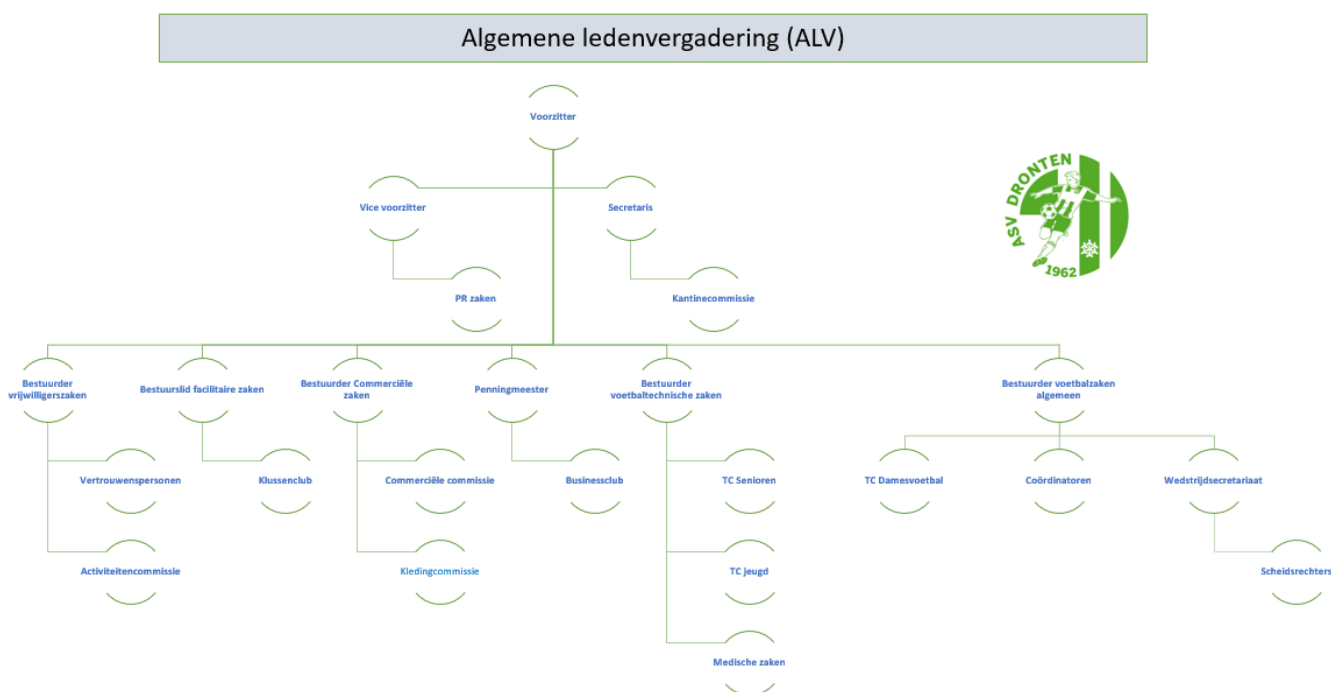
Algemene ledenvergadering (ALV)

Voorzitter

Vice voorzitter

Secretaris

PR zaken

Kantinecommissie

ASV DRONTEN 1962

Bestuurder vrijwilligerszaken

Bestuurslid facilitaire zaken

Bestuurder Commerciële zaken

Penningmeester

Bestuurder voetbaltechnische zaken

Bestuurder voetbalzaken algemeen

Vertrouwenspersonen

Klussenclub

Commerciële commissie

Businessclub

TC Senioren

TC Damesvoetbal

Coördinatoren

Wedstrijdsecretariaat

Activiteitencommissie

Kledingcommissie

TC jeugd

Scheidsrechters

Medische zaken